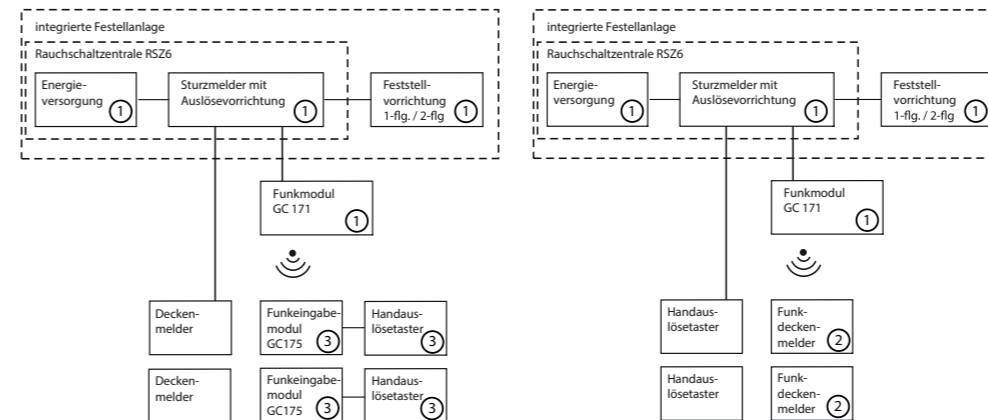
integrierte Festellanlage

Rauchschaltzentrale RSZ6

Energieversorgung 1

Sturzmelder mit Auslösevorrichtung 1

Feststellvorrichtung 1-flg. / 2-flg 1

Funkmodul GC 171 1

Deckenmelder

Funkeingabemodul GC175 3

Handauslösetaster 3

Deckenmelder

Funkeingabemodul GC175 3

Handauslösetaster 3

integrierte Festellanlage

Rauchschaltzentrale RSZ6

Energieversorgung 1

Sturzmelder mit Auslösevorrichtung 1

Feststellvorrichtung 1-flg. / 2-flg 1

Funkmodul GC 171 1

Handauslösetaster

Funkdeckenmelder 2

Handauslösetaster

Funkdeckenmelder 2